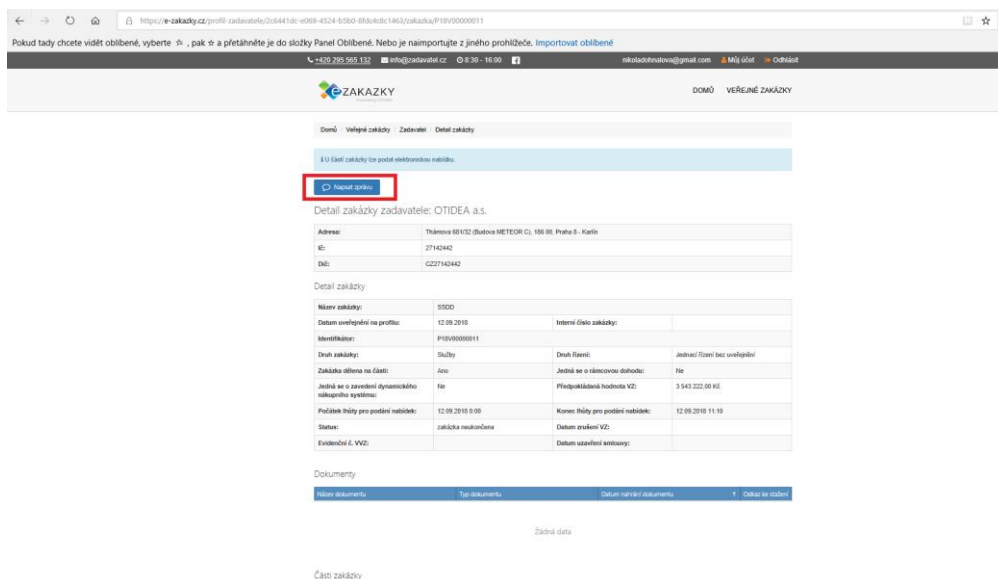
https://e-zakazky.cz/profil-zadavatele/2c6441dc-e068-4524-b5b0-8fdc4c8c1462/zakazka/P18V00000011

Pokud tady chcete vidět oblíbené, vyberte ☆ , pak ☆ a přetáhněte je do složky Panel Oblíbené. Nebo je naimportujte z jiného prohlížeče. Importovat oblíbené

+420 295 565 132 info@zadavatel.cz 8:30 - 16:00 nikoladohnalova@gmail.com Můj účet Odhlásit

eZAKAZKY

DOMŮ VEŘEJNÉ ZAKÁZKY

Domů / Veřejné zakázky / Zadavatel / Detail zakázky

U části zakázky lze podat elektronickou nabídku.

Napsat zprávu

Detail zakázky zadavatele: OTIDEA a.s.

| Adresa: | Thámova 681/32 (Budova METEOR C), 186 00, Praha 8 - Karlín |
|---|---|
| IČ: | 27142442 |
| DIČ: | CZ27142442 |

Detail zakázky

| Název zakázky: | SSDD | | |
|---|---|---|---|
| Datum uveřejnění na profilu: | 12.09.2018 | Interní číslo zakázky: | |
| Identifikátor: | P18V00000011 | | |
| Druh zakázky: | Služby | Druh řízení: | Jednací řízení bez uveřejnění |
| Zakázka dělena na části: | Ano | Jedná se o rámcovou dohodu: | Ne |
| Jedná se o zavedení dynamického nákupního systému: | Ne | Předpokládaná hodnota VZ: | 3 543 222,00 Kč |
| Počátek lhůty pro podání nabídek: | 12.09.2018 0:00 | Konec lhůty pro podání nabídek: | 12.09.2018 11:10 |
| Status: | zakázka neukončena | Datum zrušení VZ: | |
| Evidenční č. VVZ: | | Datum uzavření smlouvy: | |

Dokumenty

| Název dokumentu | Typ dokumentu | Datum nahrání dokumentu | Odkaz ke stažení |
|---|---|---|---|

Žádná data

Části zakázky